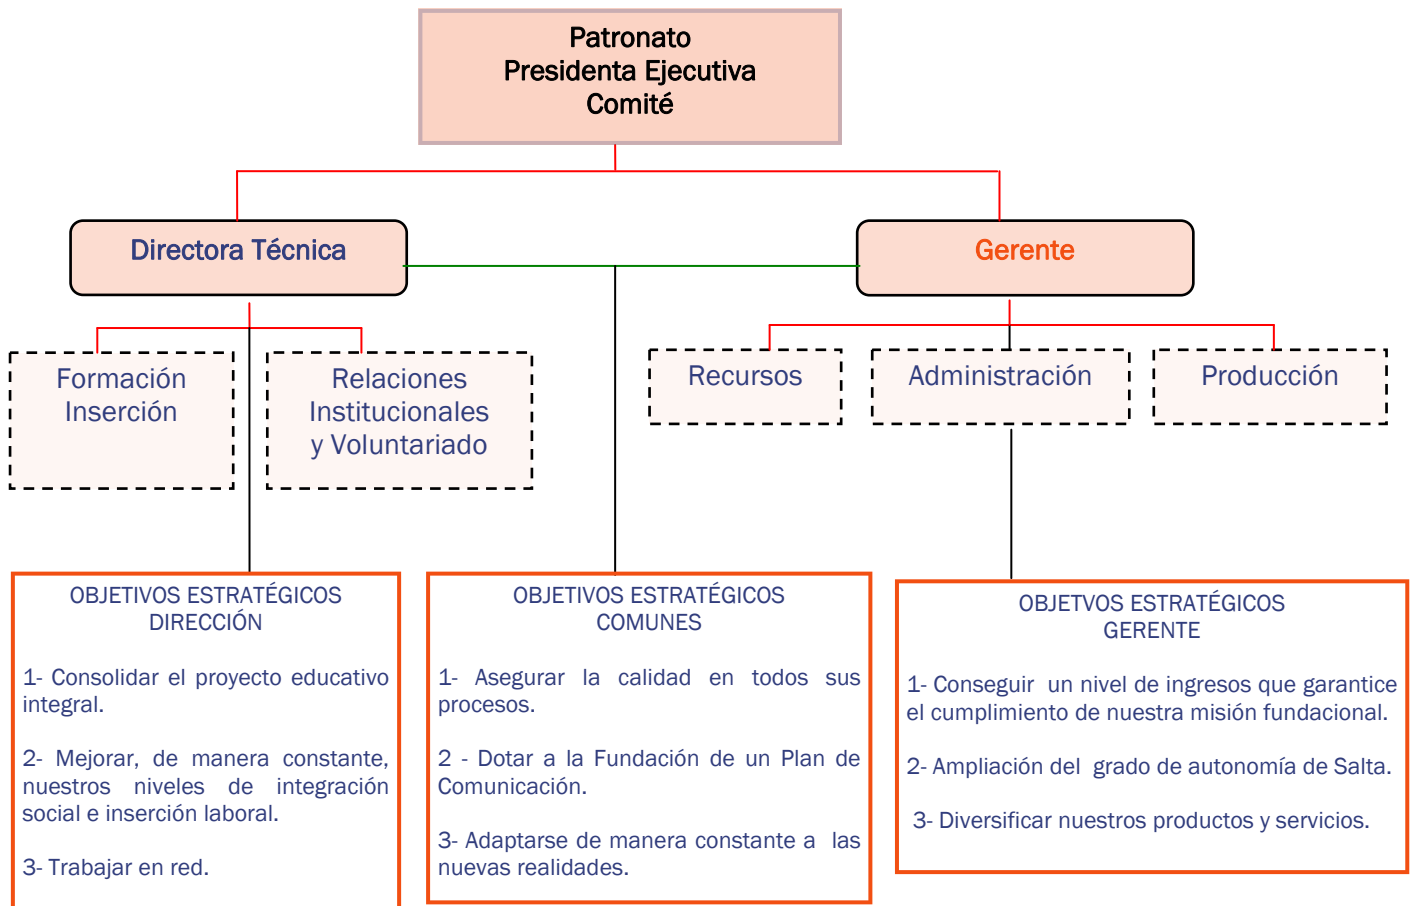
Patronato
Presidenta Ejecutiva
Comité

Directora Técnica

Gerente

Formación
Inserción

Relaciones
Institucionales
y Voluntariado

Recursos

Administración

Producción

OBJETIVOS ESTRATÉGICOS
DIRECCIÓN

1- Consolidar el proyecto educativo integral.

2- Mejorar, de manera constante, nuestros niveles de integración social e inserción laboral.

3- Trabajar en red.

OBJETIVOS ESTRATÉGICOS
COMUNES

1- Asegurar la calidad en todos sus procesos.

2 - Dotar a la Fundación de un Plan de Comunicación.

3- Adaptarse de manera constante a las nuevas realidades.

OBJETVOS ESTRATÉGICOS
GERENTE

1- Conseguir un nivel de ingresos que garantice el cumplimiento de nuestra misión fundacional.

2- Ampliación del grado de autonomía de Salta.

3- Diversificar nuestros productos y servicios.